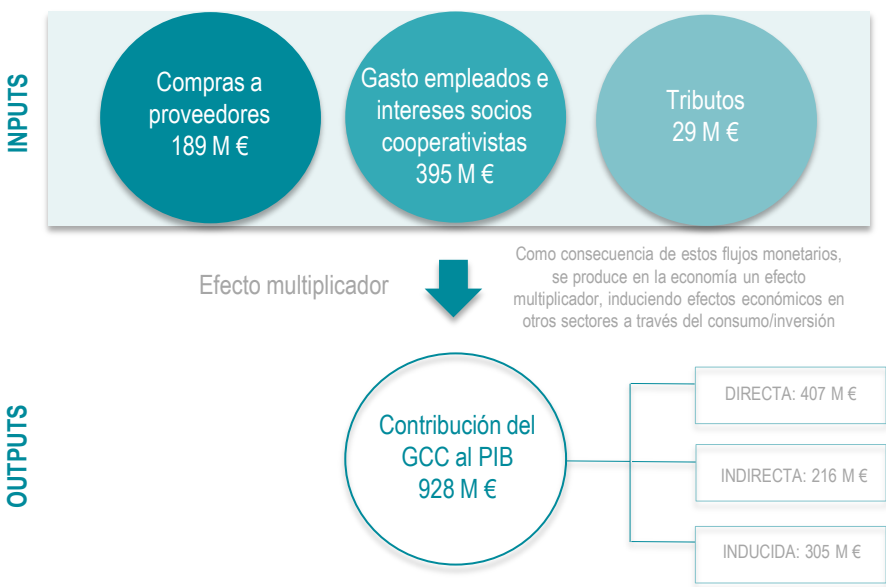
INPUTS

Compras a proveedores
189 M €

Gasto empleados e intereses socios cooperativistas
395 M €

Tributos
29 M €

Efecto multiplicador

Como consecuencia de estos flujos monetarios, se produce en la economía un efecto multiplicador, induciendo efectos económicos en otros sectores a través del consumo/inversión

OUTPUTS

Contribución del GCC al PIB
928 M €

DIRECTA: 407 M €

INDIRECTA: 216 M €

INDUCIDA: 305 M €